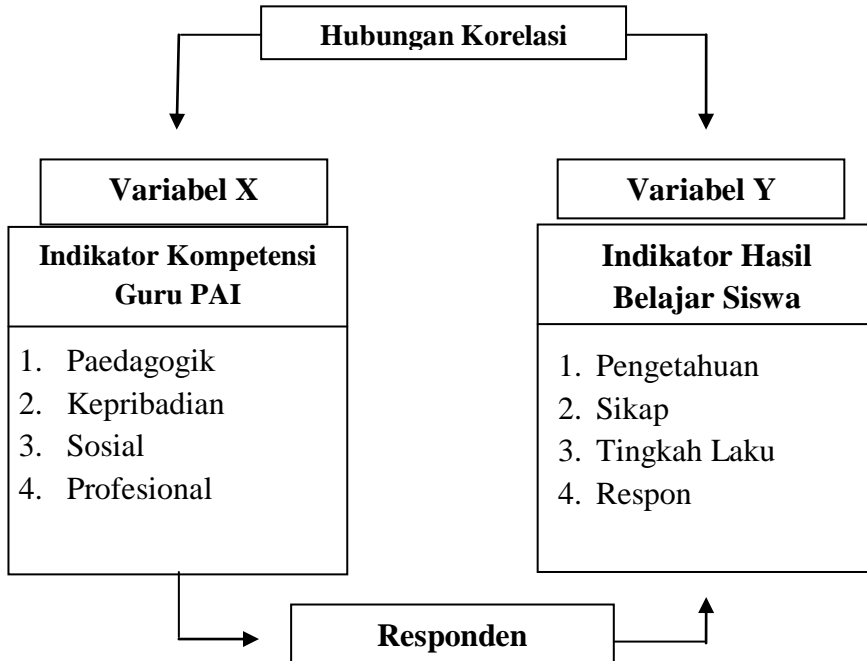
Hubungan Korelasi

Variabel X

Indikator Kompetensi Guru PAI

1. Paedagogik
2. Kepribadian
3. Sosial
4. Profesional

Variabel Y

Indikator Hasil Belajar Siswa

1. Pengetahuan
2. Sikap
3. Tingkah Laku
4. Respon

Responden